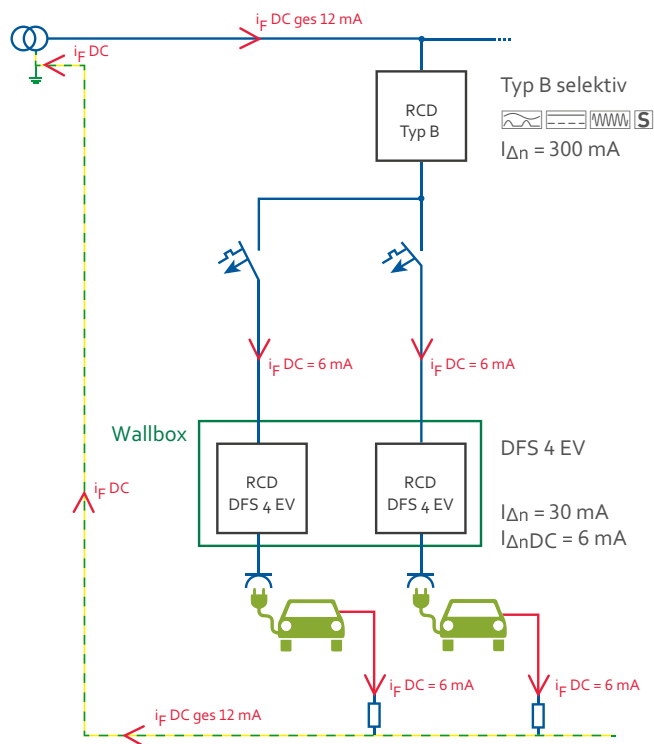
$i_F$ DC ges 12 mA

$i_F$ DC

Typ B selektiv

S

$I_{\Delta n}$ = 300 mA

RCD
Typ B

$i_F$ DC = 6 mA

$i_F$ DC = 6 mA

Wallbox

DFS 4 EV

RCD
DFS 4 EV

RCD
DFS 4 EV

$i_F$ DC

$I_{\Delta n}$ = 30 mA
$I_{\Delta nDC}$ = 6 mA

$i_F$ DC = 6 mA

$i_F$ DC = 6 mA

$i_F$ DC ges 12 mA